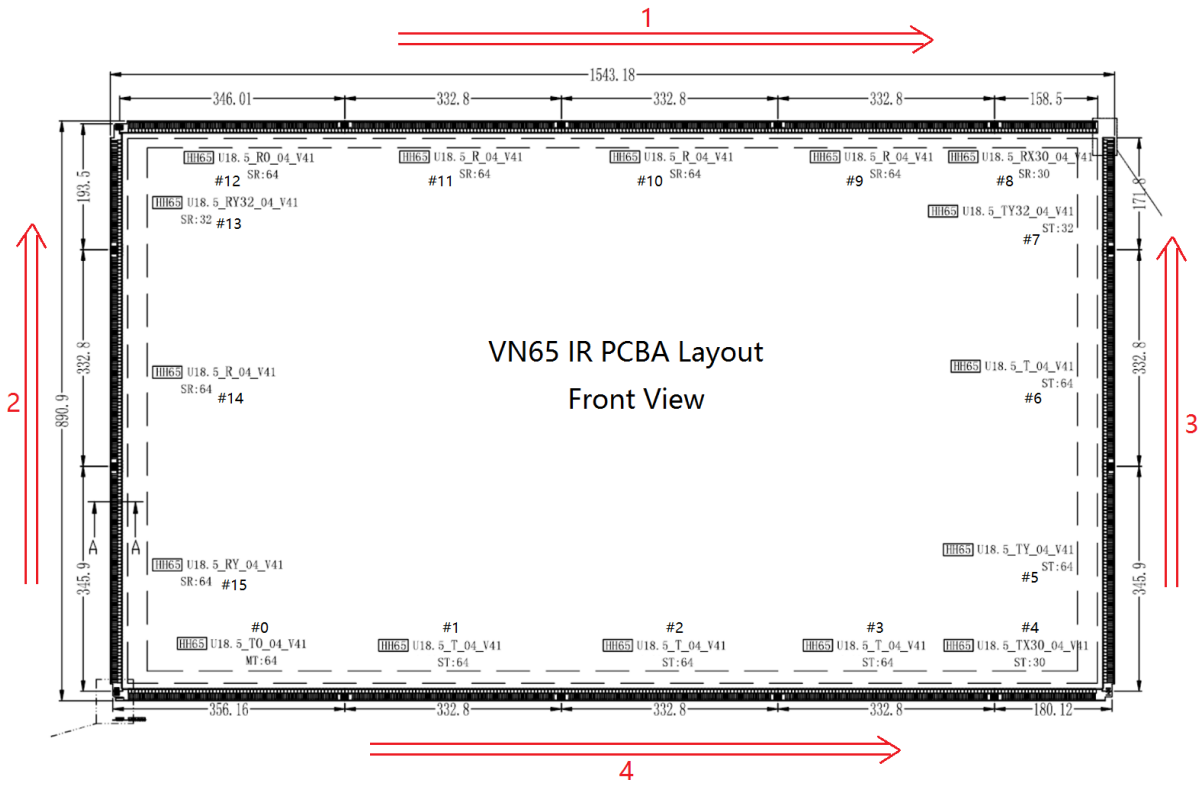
1

1543.18

346.01 332.8 332.8 332.8 158.5

HH65 U18.5_RO_04_V41
SR:64
#12

HH65 U18.5_R_04_V41
SR:64
#11

HH65 U18.5_R_04_V41
SR:64
#10

HH65 U18.5_R_04_V41
SR:64
#9

HH65 U18.5_RX30_04_V41
SR:30
#8

171.8

HH65 U18.5_RY32_04_V41
SR:32 #13

HH65 U18.5_TY32_04_V41
ST:32
#7

193.5

2

890.9

332.8

VN65 IR PCBA Layout

Front View

HH65 U18.5_R_04_V41
SR:64
#14

HH65 U18.5_T_04_V41
ST:64
#6

332.8

3

A A

HH65 U18.5_RY_04_V41
SR:64 #15

HH65 U18.5_TY_04_V41
ST:64
#5

345.9

345.9

#0
HH65 U18.5_TO_04_V41
MT:64

#1
HH65 U18.5_T_04_V41
ST:64

#2
HH65 U18.5_T_04_V41
ST:64

#3
HH65 U18.5_T_04_V41
ST:64

#4
HH65 U18.5_TX30_04_V41
ST:30

356.16 332.8 332.8 332.8 180.12

4